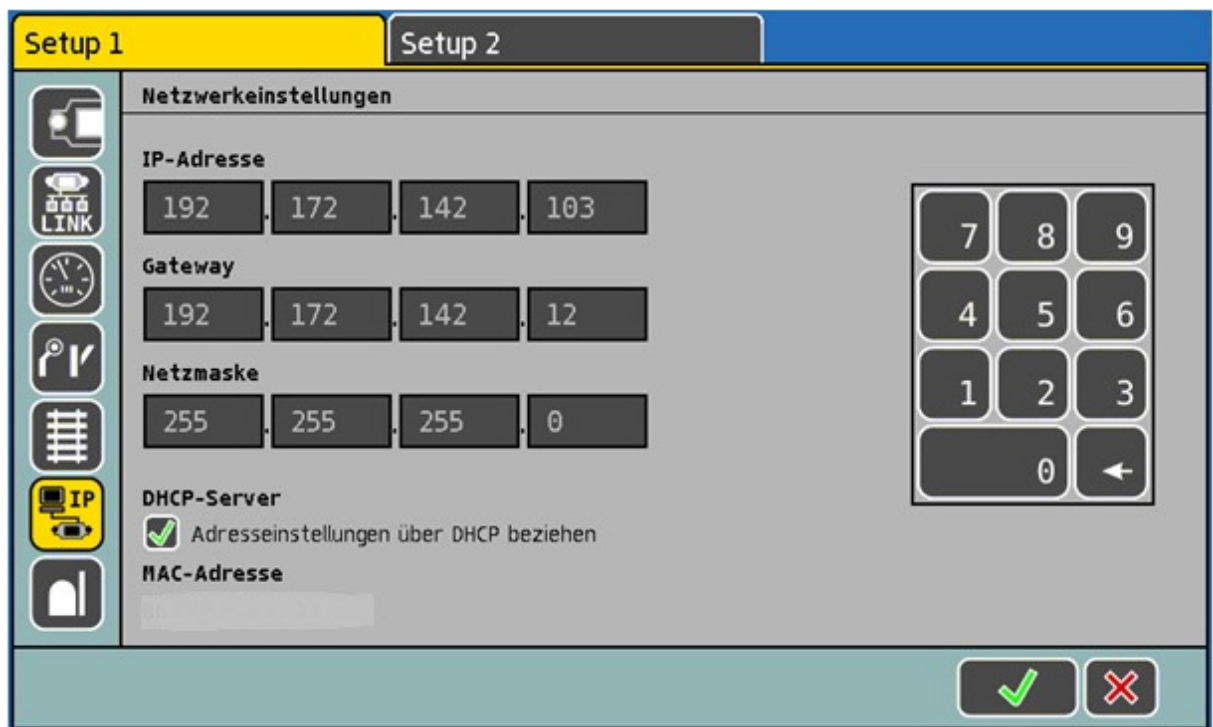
Setup 1
Setup 2

LINK

IP

Netzwerkeinstellungen

IP-Adresse
192 . 172 . 142 . 103

Gateway
192 . 172 . 142 . 12

Netzmaske
255 . 255 . 255 . 0

DHCP-Server
Adresseinstellungen über DHCP beziehen

MAC-Adresse
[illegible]

| 7 | 8 | 9 |
|---|---|---|
| 4 | 5 | 6 |
| 1 | 2 | 3 |
| 0 | | ← |